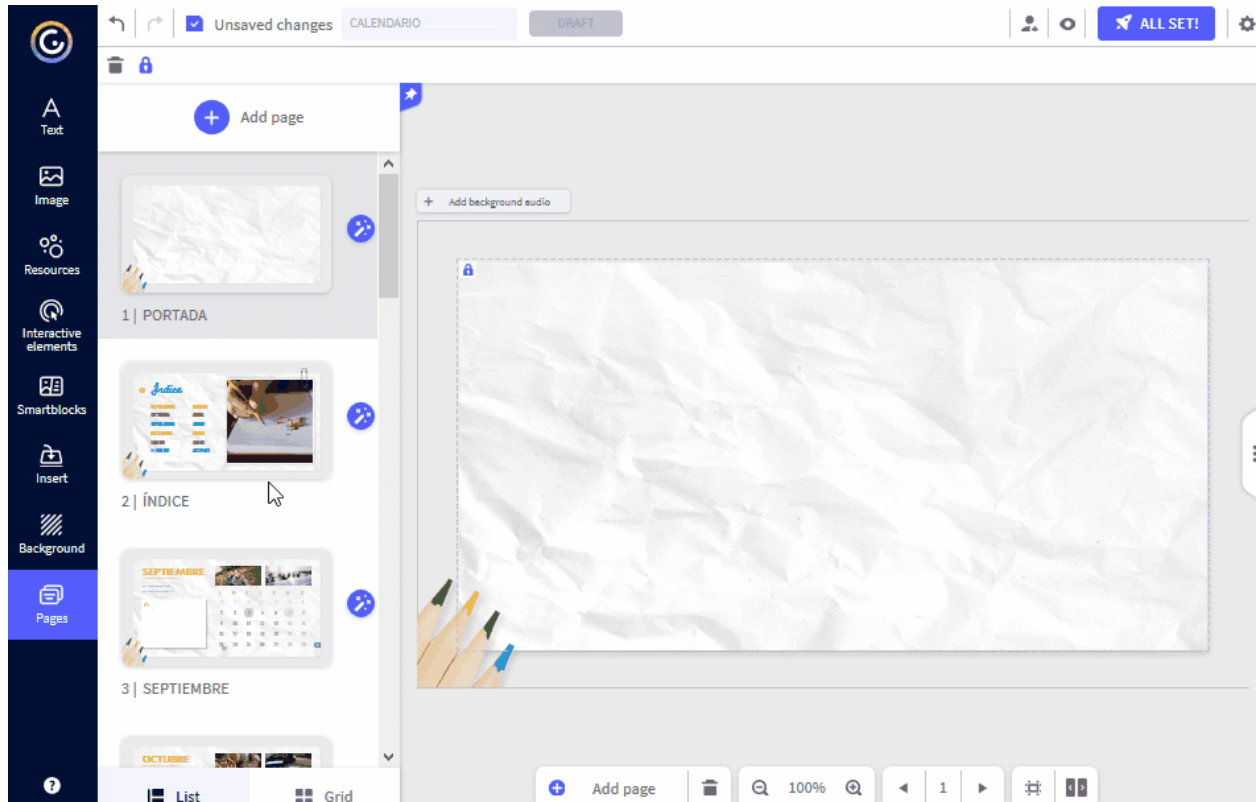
Unsaved changes CALENDARIO DRAFT ALL SET!

Text
Image
Resources
Interactive elements
Smartblocks
Insert
Background
Pages

Add page

1 | PORTADA

Índice

2 | ÍNDICE

SEPTIEMBRE

3 | SEPTIEMBRE

OCTUBRE

List Grid

Add background audio

Add page 100% 1